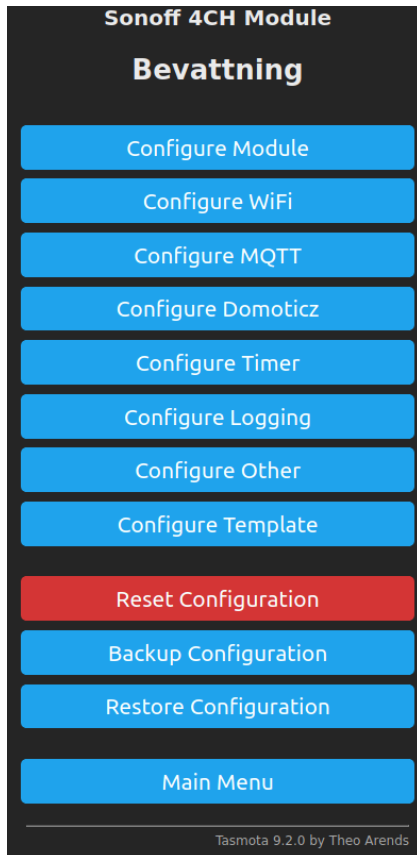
Sonoff 4CH Module

Bevattning

Configure Module

Configure WiFi

Configure MQTT

Configure Domoticz

Configure Timer

Configure Logging

Configure Other

Configure Template

Reset Configuration

Backup Configuration

Restore Configuration

Main Menu

Tasmota 9.2.0 by Theo Arends